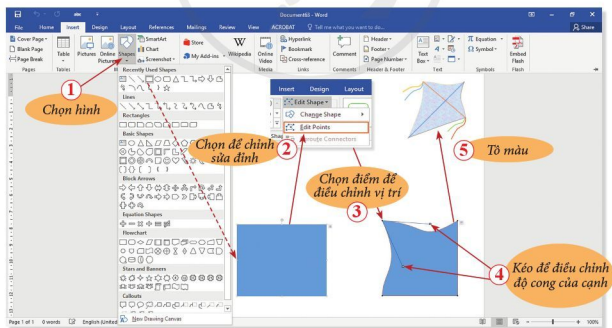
Document1 - Word

File Home Insert Design Layout References Mailings Review View ACROBAT Tell me what you want to do...

Share

Cover Page
Blank Page
Page Break
Pages

Table
Tables

Pictures Online Pictures Shapes

SmartArt
Chart
Screenshot

Store
My Add-ins

Wikipedia

Online Video
Media

Hyperlink
Bookmark
Cross-reference
Links

Comment
Comments

Header
Footer
Page Number
Header & Footer

Text Box
Text

Equation
Symbol
Symbols

Embed Flash
Flash

Recently Used Shapes

Lines

Rectangles

Basic Shapes

Block Arrows

Equation Shapes

Flowchart

Stars and Banners

Callouts

New Drawing Canvas

1

Chọn hình

Insert Design Layout

Edit Shape

Change Shape

Edit Points

Reroute Connectors

Chọn để chỉnh sửa đỉnh

2

Chọn điểm để điều chỉnh vị trí

3

5

Tô màu

4

Kéo để điều chỉnh độ cong của cạnh

Page 1 of 1 0 words English (United States)

100%